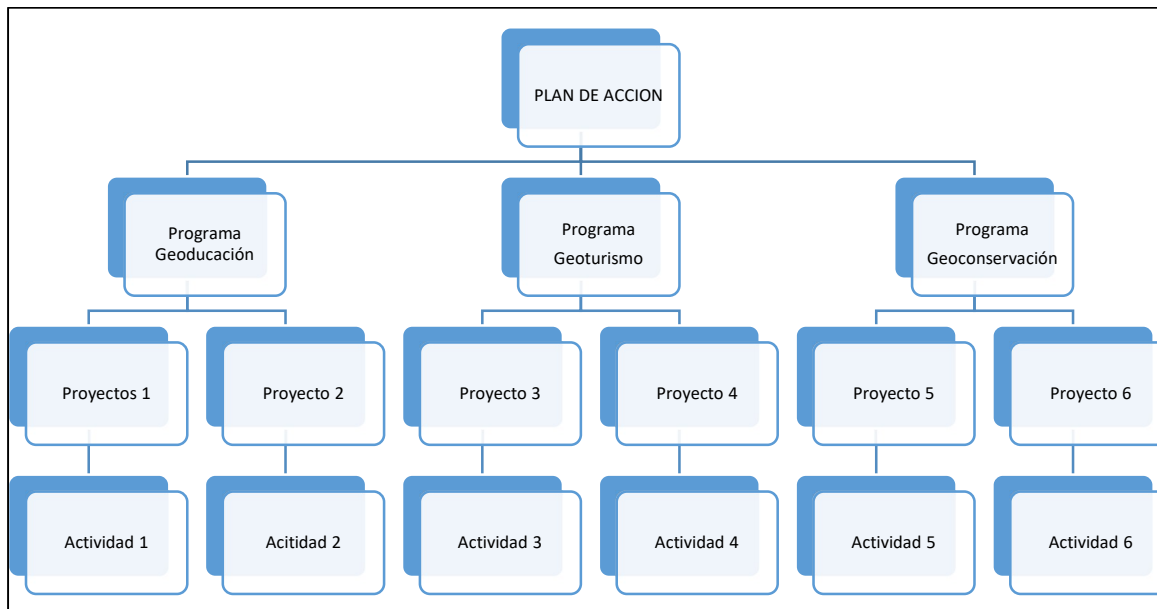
PLAN DE ACCION

Programa Geoducación

Programa Geoturismo

Programa Geoconservación

Proyectos 1

Proyecto 2

Proyecto 3

Proyecto 4

Proyecto 5

Proyecto 6

Actividad 1

Acitidad 2

Actividad 3

Actividad 4

Actividad 5

Actividad 6